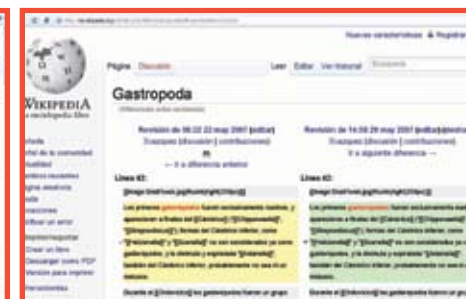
WIKIPEDIA
La enciclopedia libre

Nuevas características & Registrarse

Página Discusión

Leer Editar Ver historial Buscar

Gastropoda

(Diferencias entre revisiones)

Revisión de 08:22 22 may 2007 (editar)
Revisión de 14:59 29 may 2007 (editar)

← Ir a la diferencia anterior
Ir a la siguiente diferencia →

Línea 42:
Línea 42:

Portada
Portal de la comunidad
Actualidad
Cambios recientes
Página aleatoria
Ayuda
Donaciones
Notificar un error

Crear un libro
Descargar como PDF
Versión para imprimir

Herramientas